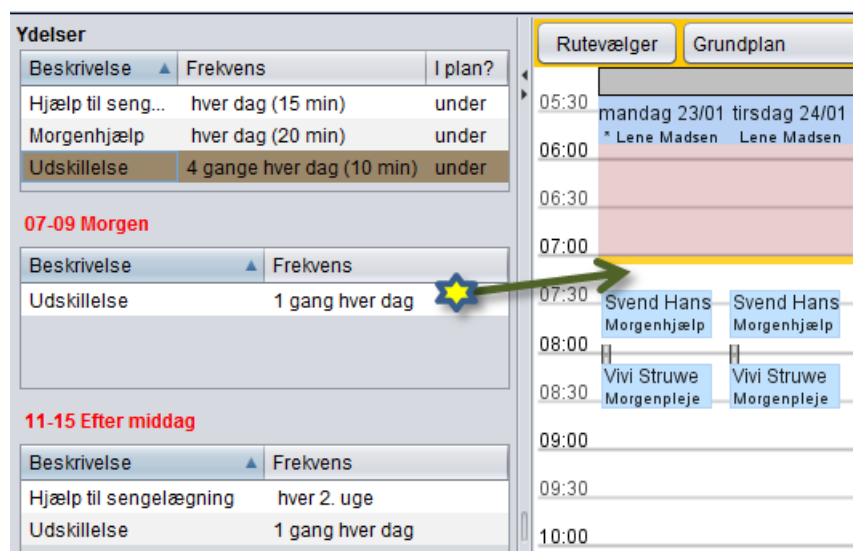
Ydelser

| Beskrivelse | Frekvens | I plan? |
|---|---|---|
| Hjælp til seng... | hver dag (15 min) | under |
| Morgenhjælp | hver dag (20 min) | under |
| Udskillelse | 4 gange hver dag (10 min) | under |

07-09 Morgen

| Beskrivelse | Frekvens |
|---|---|
| Udskillelse | 1 gang hver dag |

11-15 Efter middag

| Beskrivelse | Frekvens |
|---|---|
| Hjælp til sengelægning | hver 2. uge |
| Udskillelse | 1 gang hver dag |

Rutevælger Grundplan

05:30 mandag 23/01 tirsdag 24/01
* Lene Madsen Lene Madsen
06:00
06:30
07:00
07:30 Svend Hans Morgenhjælp Svend Hans Morgenhjælp
08:00
08:30 Vivi Struwe Morgenpleje Vivi Struwe Morgenpleje
09:00
09:30
10:00